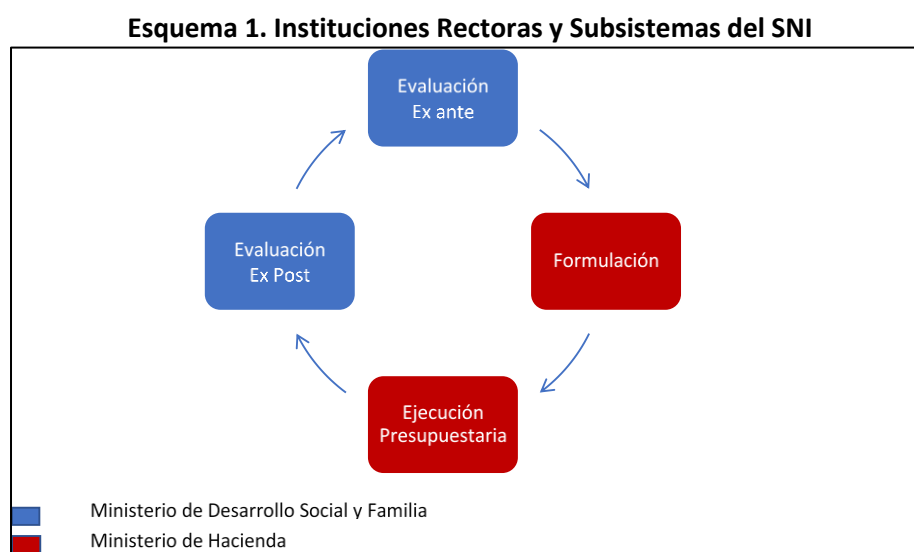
Esquema 1. Instituciones Rectoras y Subsistemas del SNI

Evaluación Ex ante

Formulación

Ejecución Presupuestaria

Evaluación Ex Post

Ministerio de Desarrollo Social y Familia

Ministerio de Hacienda